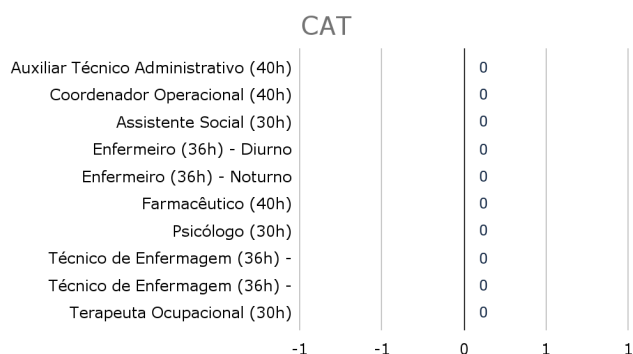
CAT

Auxiliar Técnico Administrativo (40h) 0
Coordenador Operacional (40h) 0
Assistente Social (30h) 0
Enfermeiro (36h) - Diurno 0
Enfermeiro (36h) - Noturno 0
Farmacêutico (40h) 0
Psicólogo (30h) 0
Técnico de Enfermagem (36h) - 0
Técnico de Enfermagem (36h) - 0
Terapeuta Ocupacional (30h) 0

-1 -1 0 1 1